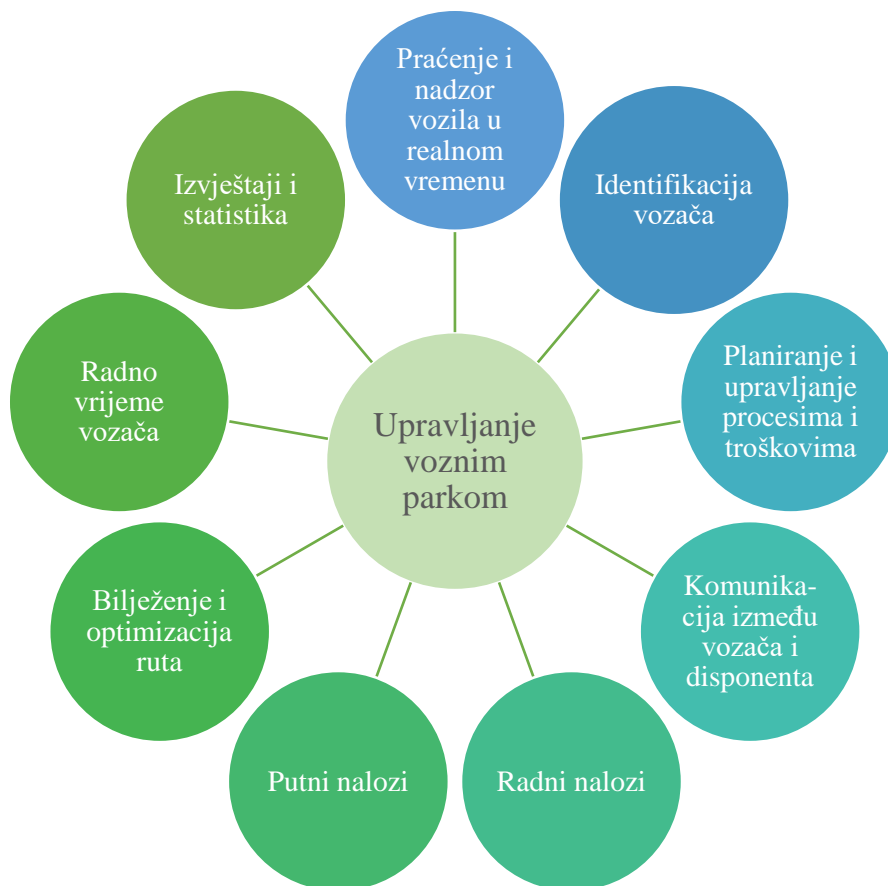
Upravljanje voznim parkom

Praćenje i nadzor vozila u realnom vremenu

Identifikacija vozača

Planiranje i upravljanje procesima i troškovima

Komunikacija između vozača i disponenta

Radni nalozi

Putni nalozi

Bilježenje i optimizacija ruta

Radno vrijeme vozača

Izvještaji i statistika